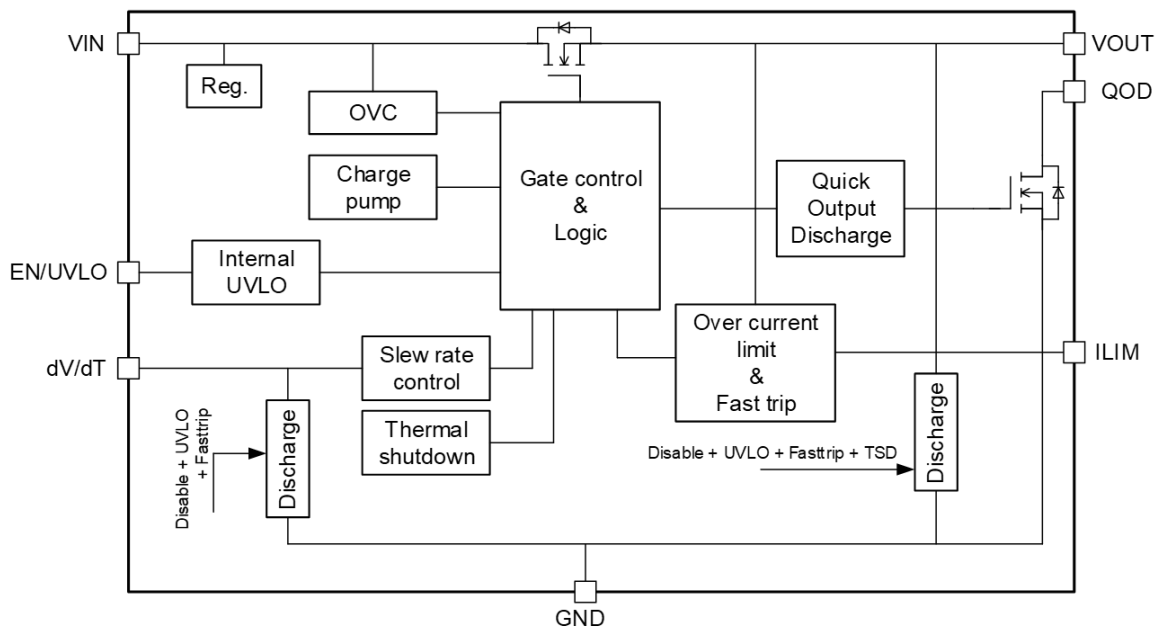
VIN

VOUT

QOD

Reg.

OVC

Charge pump

Gate control & Logic

Quick Output Discharge

EN/UVLO

Internal UVLO

Over current limit & Fast trip

ILIM

dV/dT

Slew rate control

Thermal shutdown

Disable + UVLO + Fasttrip

Discharge

Disable + UVLO + Fasttrip + TSD

Discharge

GND